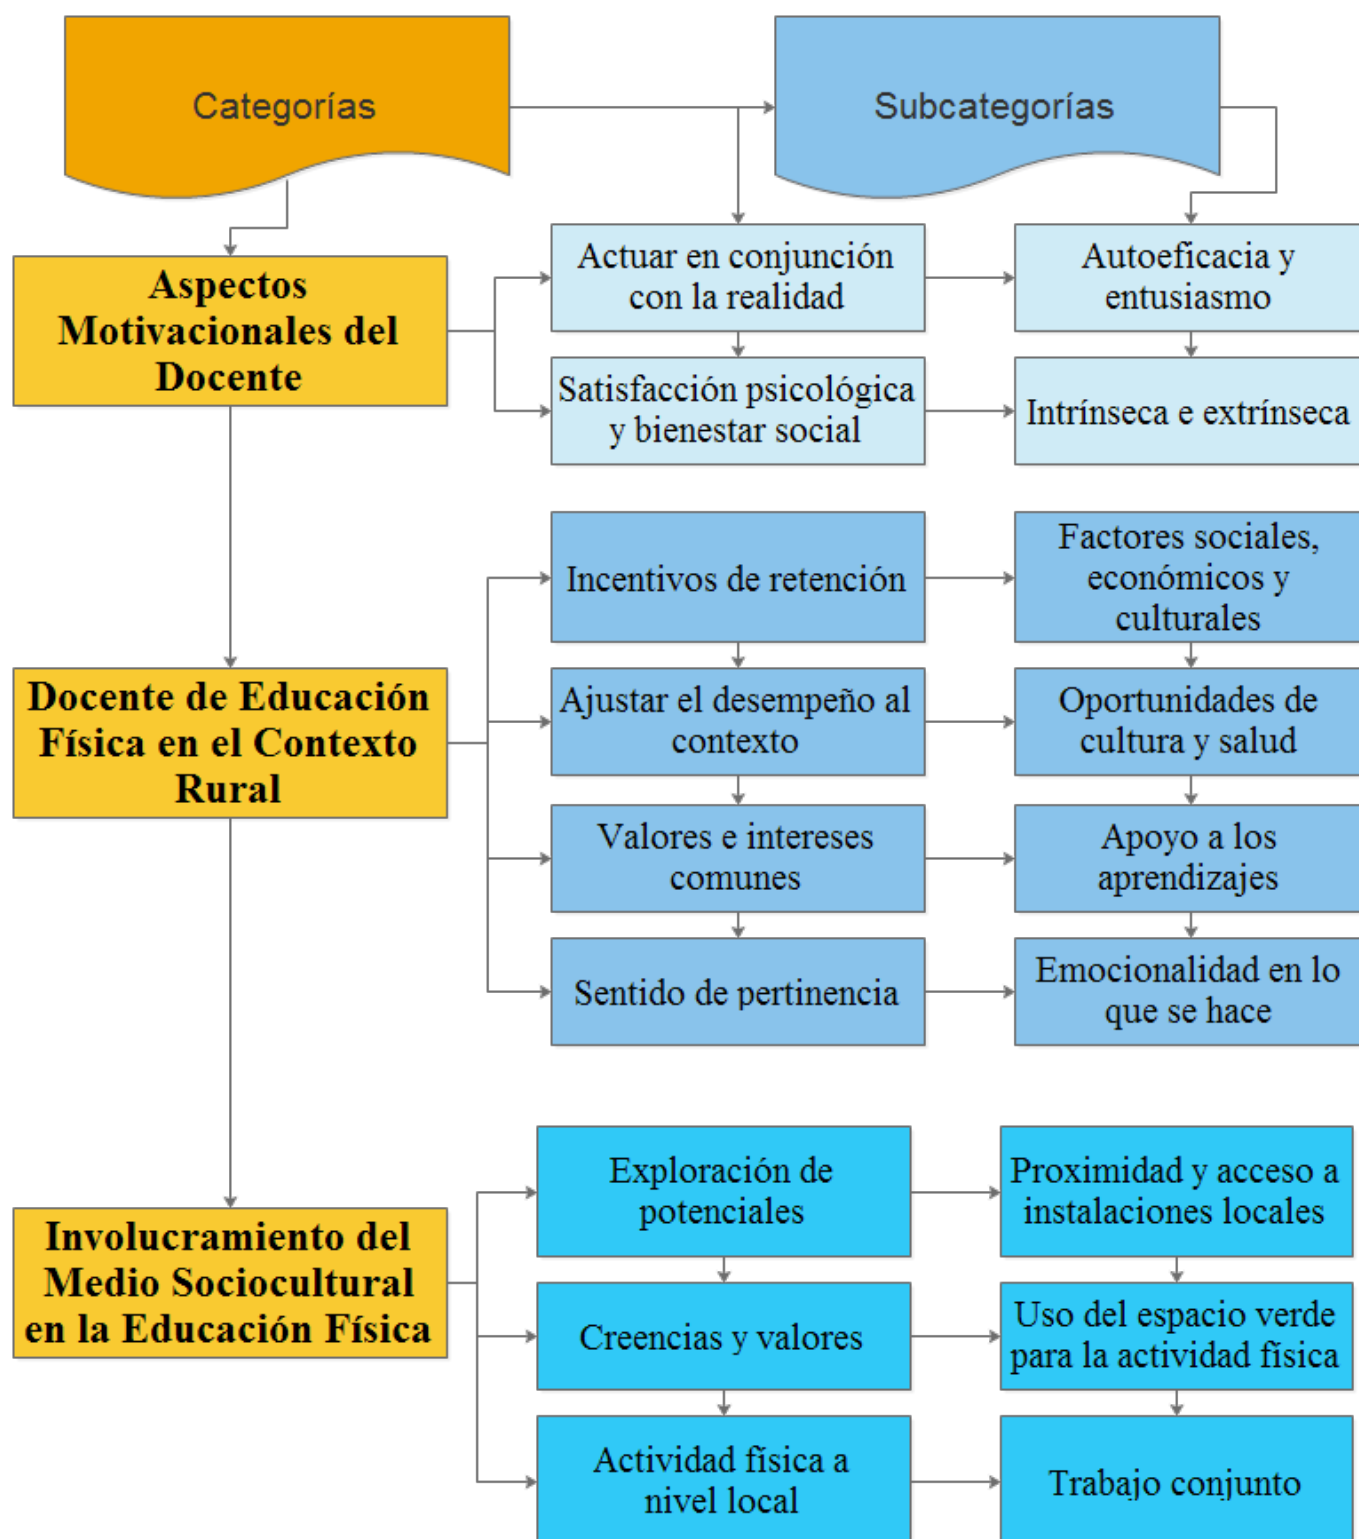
Categorías

Subcategorías

Aspectos Motivacionales del Docente

Actuar en conjunción con la realidad

Autoeficacia y entusiasmo

Satisfacción psicológica y bienestar social

Intrínseca e extrínseca

Docente de Educación Física en el Contexto Rural

Incentivos de retención

Factores sociales, económicos y culturales

Ajustar el desempeño al contexto

Oportunidades de cultura y salud

Valores e intereses comunes

Apoyo a los aprendizajes

Sentido de pertinencia

Emocionalidad en lo que se hace

Involucramiento del Medio Sociocultural en la Educación Física

Exploración de potenciales

Proximidad y acceso a instalaciones locales

Creencias y valores

Uso del espacio verde para la actividad física

Actividad física a nivel local

Trabajo conjunto